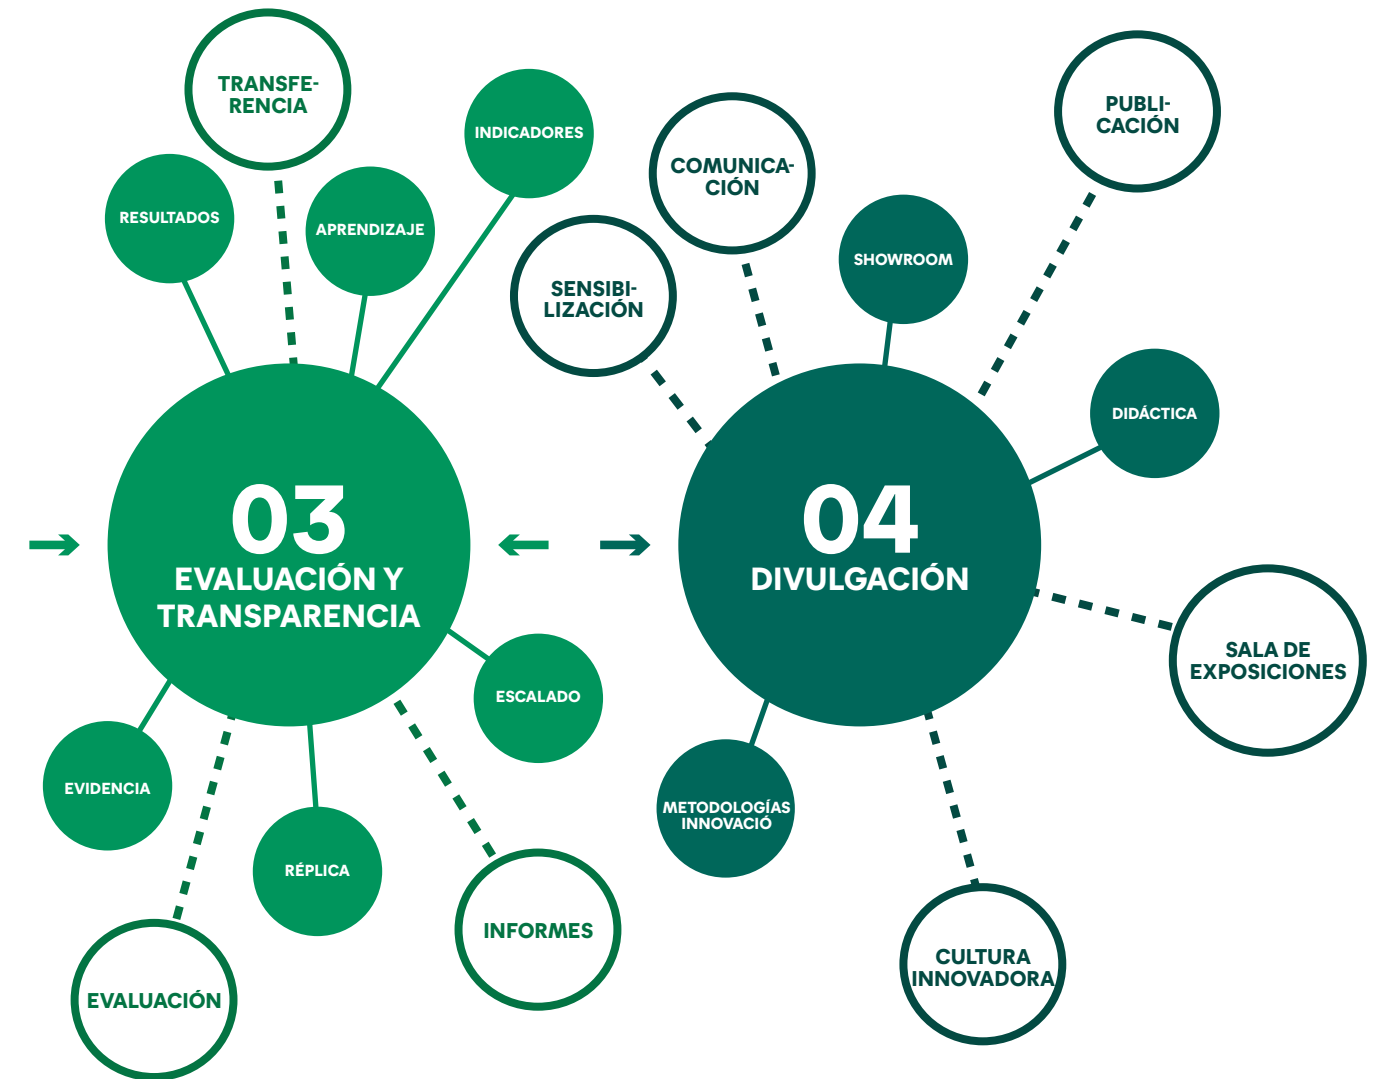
TRANSFERENCIA

INDICADORES

RESULTADOS

APRENDIZAJE

03
EVALUACIÓN Y TRANSPARENCIA

ESCALADO

EVIDENCIA

RÉPLICA

INFORMES

EVALUACIÓN

COMUNICACIÓN

PUBLICACIÓN

SENSIBILIZACIÓN

SHOWROOM

DIDÁCTICA

04
DIVULGACIÓN

SALA DE EXPOSICIONES

METODOLOGÍAS INNOVACIÓ

CULTURA INNOVADORA